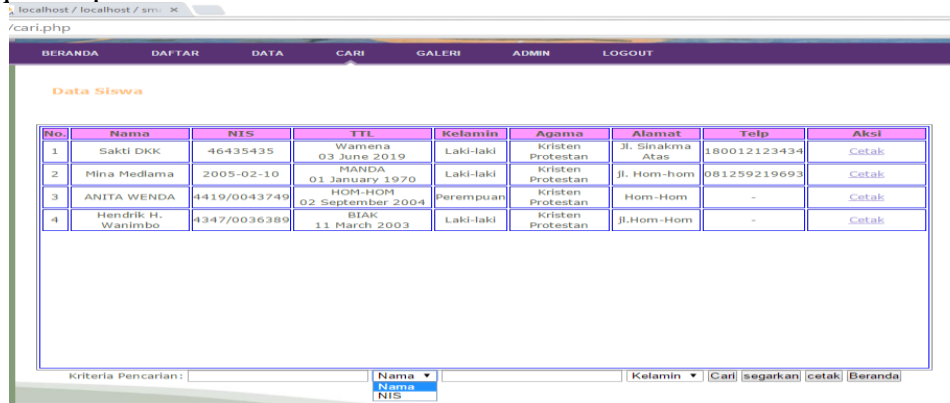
localhost / localhost / sm ×
/cari.php

BERANDA DAFTAR DATA CARI GALERI ADMIN LOGOUT

Data Siswa

| No. | Nama | NIS | TTL | Kelamin | Agama | Alamat | Telp | Aksi |
|---|---|---|---|---|---|---|---|---|
| 1 | Sakti DKK | 46435435 | Wamena 03 June 2019 | Laki-laki | Kristen Protestan | Jl. Sinakma Atas | 180012123434 | Cetak |
| 2 | Mina Medlama | 2005-02-10 | MANDA 01 January 1970 | Laki-laki | Kristen Protestan | jl. Hom-hom | 081259219693 | Cetak |
| 3 | ANITA WENDA | 4419/0043749 | HOM-HOM 02 September 2004 | Perempuan | Kristen Protestan | Hom-Hom | - | Cetak |
| 4 | Hendrik H. Wanimbo | 4347/0036389 | BIAK 11 March 2003 | Laki-laki | Kristen Protestan | jl.Hom-Hom | - | Cetak |

Kriteria Pencarian: Nama ▾ Kelamin ▾ Cari segarkan cetak Beranda
Nama
NIS